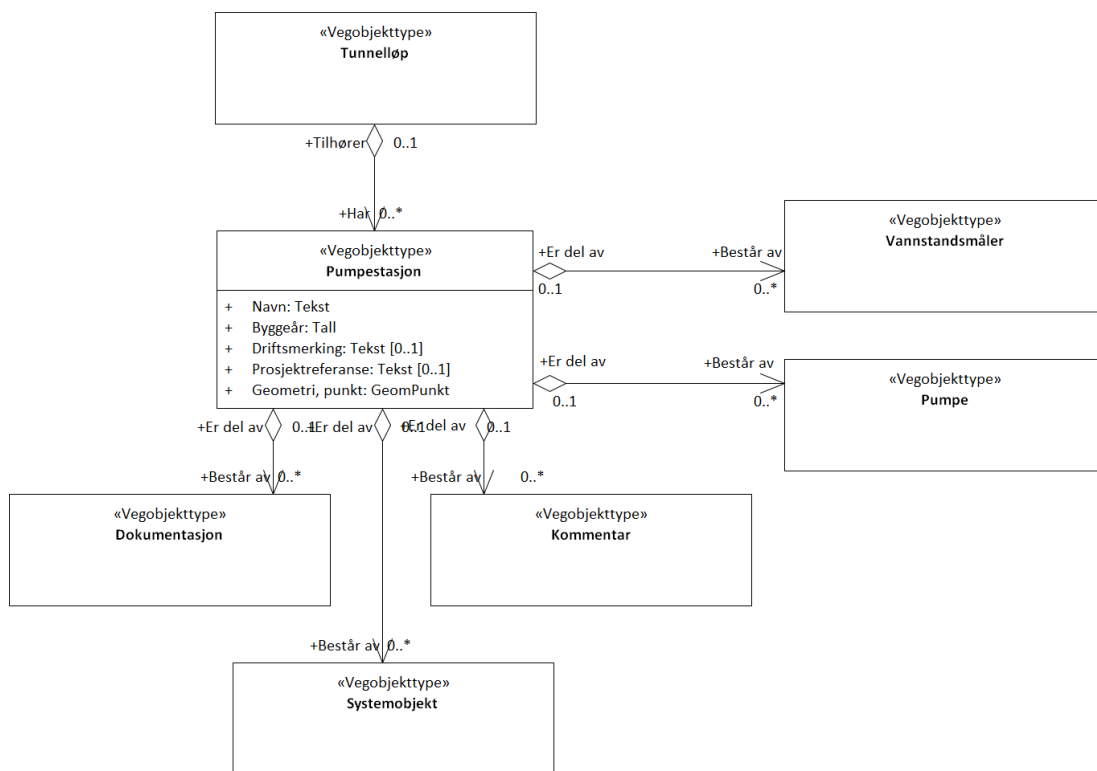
«Vegobjekttype»
**Tunnelløp**

+Tilhører 0..1

+Har 0..*

«Vegobjekttype»
**Pumpestasjon**

+ Navn: Tekst
+ Byggeår: Tall
+ Driftsmerking: Tekst [0..1]
+ Prosjektreferanse: Tekst [0..1]
+ Geometri, punkt: GeomPunkt

+Er del av
0..1
+Består av
0..*

«Vegobjekttype»
**Vannstandsmåler**

+Er del av
0..1
+Består av
0..*

«Vegobjekttype»
**Pumpe**

+Er del av 0..1
+Er del av 0..1
+Er del av 0..1

+Består av 0..*

«Vegobjekttype»
**Dokumentasjon**

+Består av 0..*

«Vegobjekttype»
**Kommentar**

+Består av 0..*

«Vegobjekttype»
**Systemobjekt**